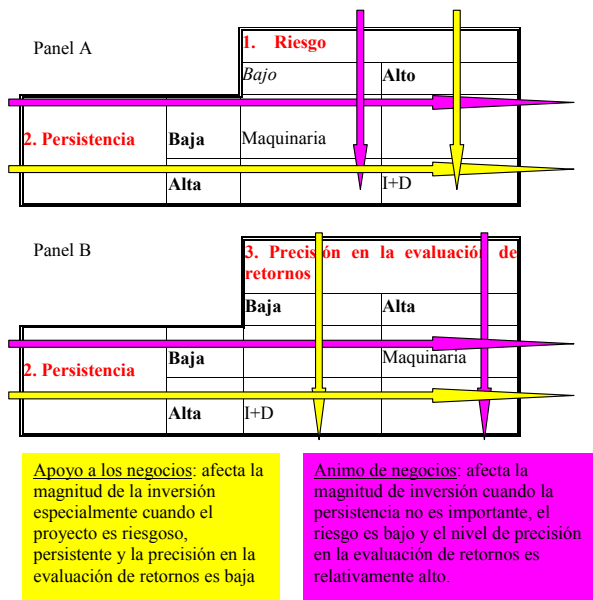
Panel A

| | | 1. Riesgo | |
|---|---|---|---|
| | | *Bajo* | **Alto** |
| 2. Persistencia | **Baja** | Maquinaria | |
| | **Alta** | | I+D |

Panel B

| | | 3. Precisión en la evaluación de retornos | |
|---|---|---|---|
| | | **Baja** | **Alta** |
| 2. Persistencia | **Baja** | | Maquinaria |
| | **Alta** | I+D | |

Apoyo a los negocios: afecta la magnitud de la inversión especialmente cuando el proyecto es riesgoso, persistente y la precisión en la evaluación de retornos es baja

Animo de negocios: afecta la magnitud de inversión cuando la persistencia no es importante, el riesgo es bajo y el nivel de precisión en la evaluación de retornos es relativamente alto.